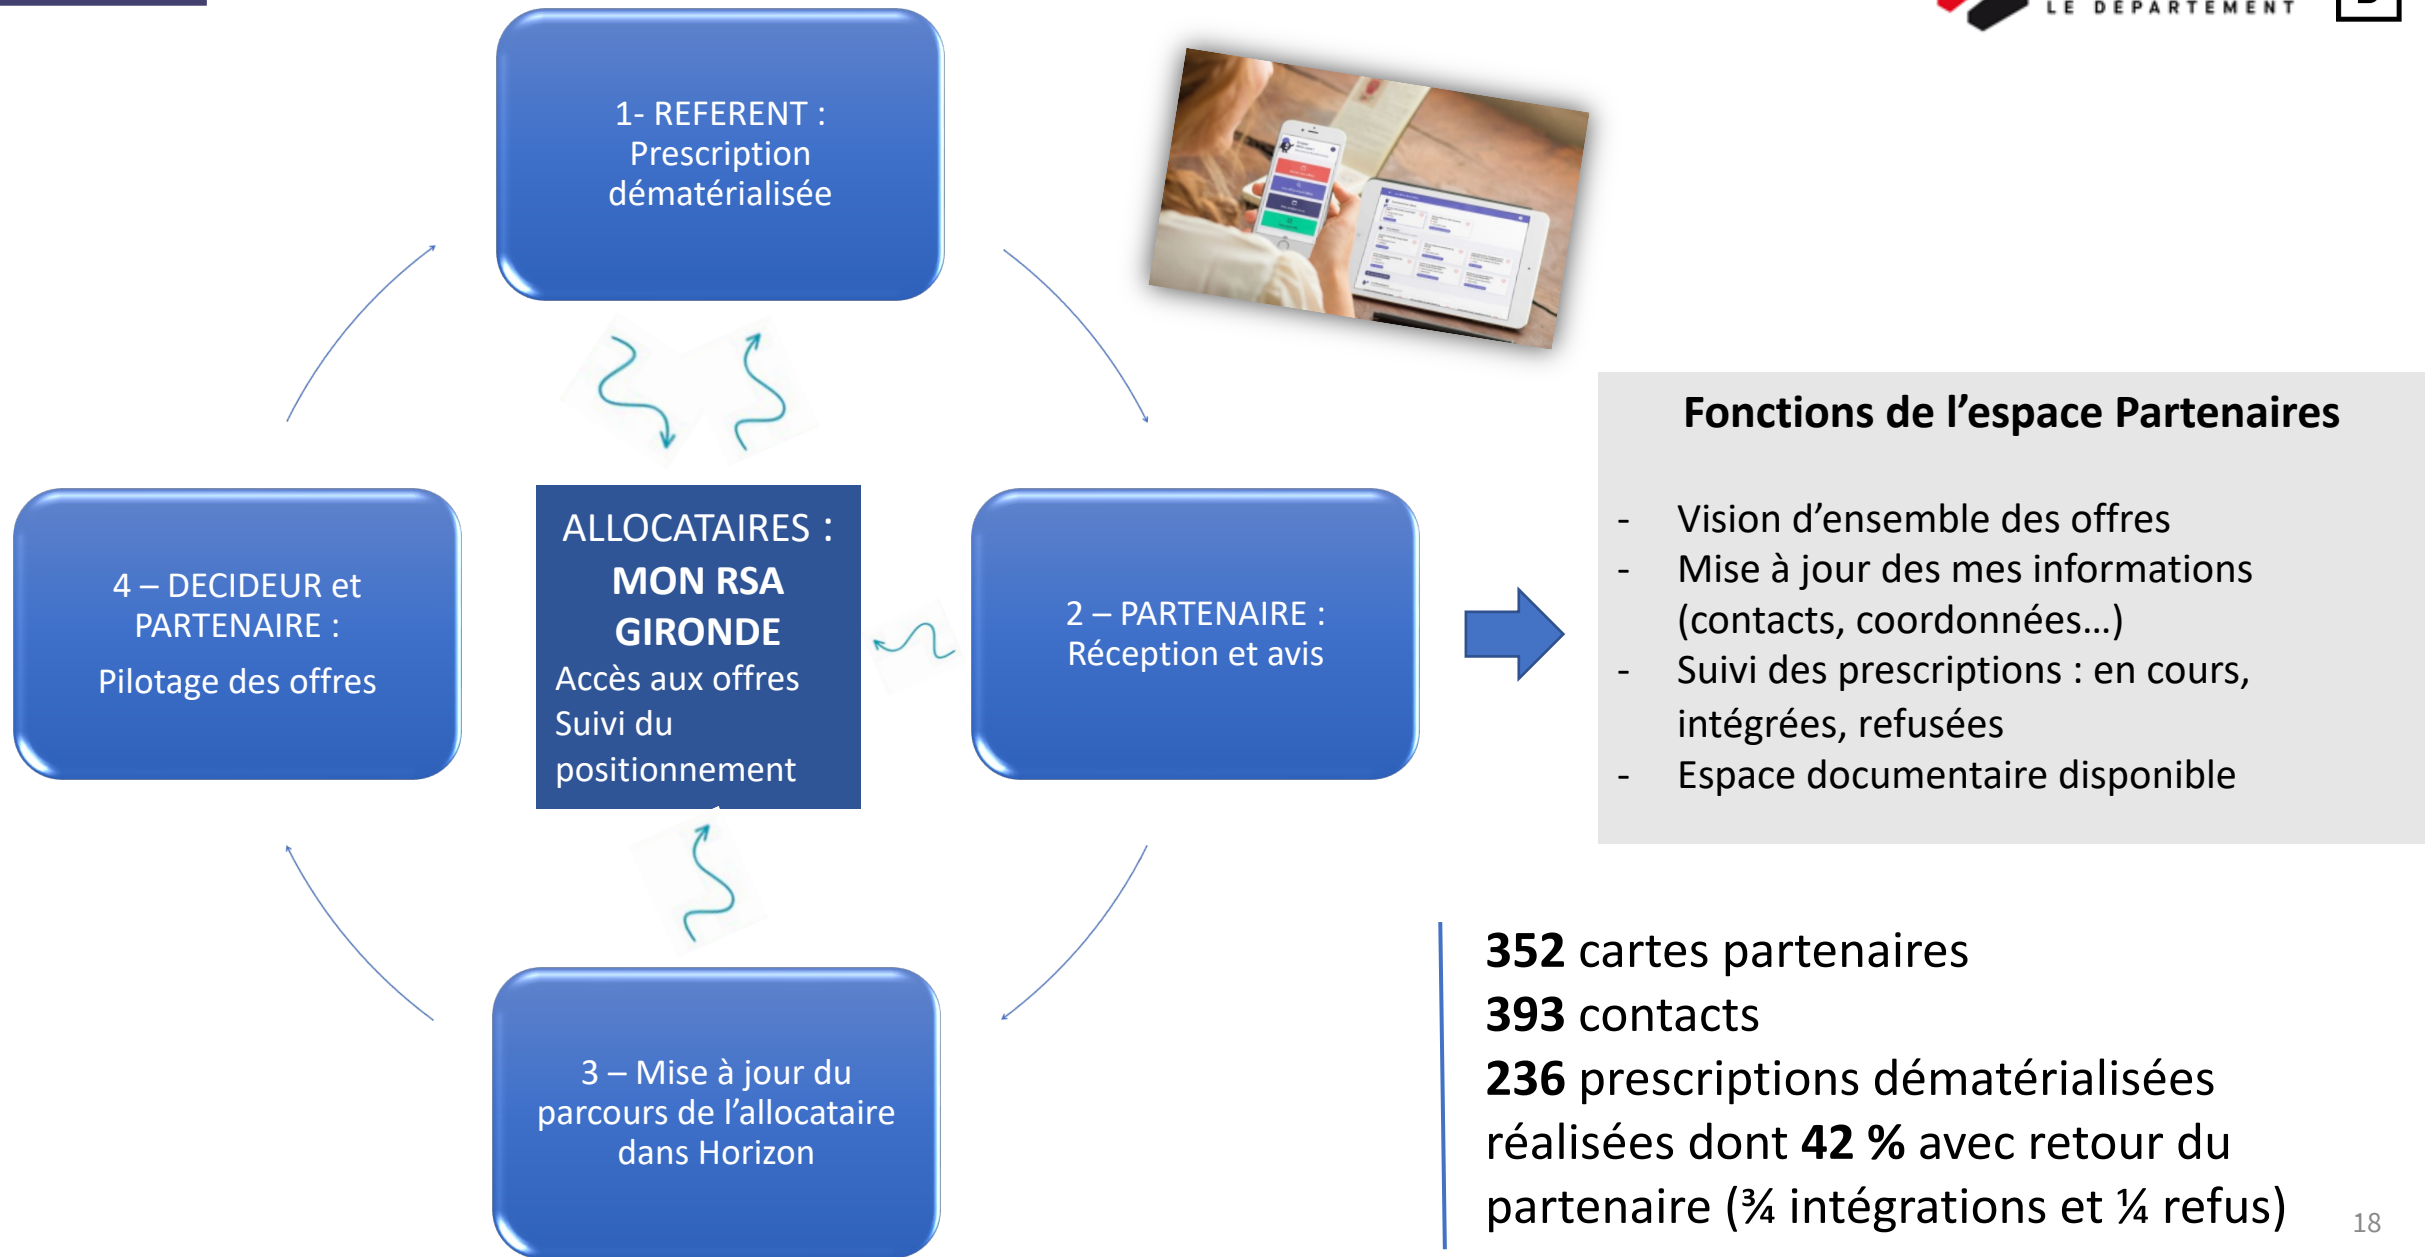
LE DEPARTEMENT

1- REFERENT : Prescription dématérialisée

ALLOCATAIRES : MON RSA GIRONDE
Accès aux offres
Suivi du positionnement

4 – DECIDEUR et PARTENAIRE :
Pilotage des offres

2 – PARTENAIRE : Réception et avis

3 – Mise à jour du parcours de l'allocataire dans Horizon

Fonctions de l'espace Partenaires

- Vision d'ensemble des offres
- Mise à jour des mes informations (contacts, coordonnées…)
- Suivi des prescriptions : en cours, intégrées, refusées
- Espace documentaire disponible

**352** cartes partenaires
**393** contacts
**236** prescriptions dématérialisées réalisées dont **42 %** avec retour du partenaire (¾ intégrations et ¼ refus)

18